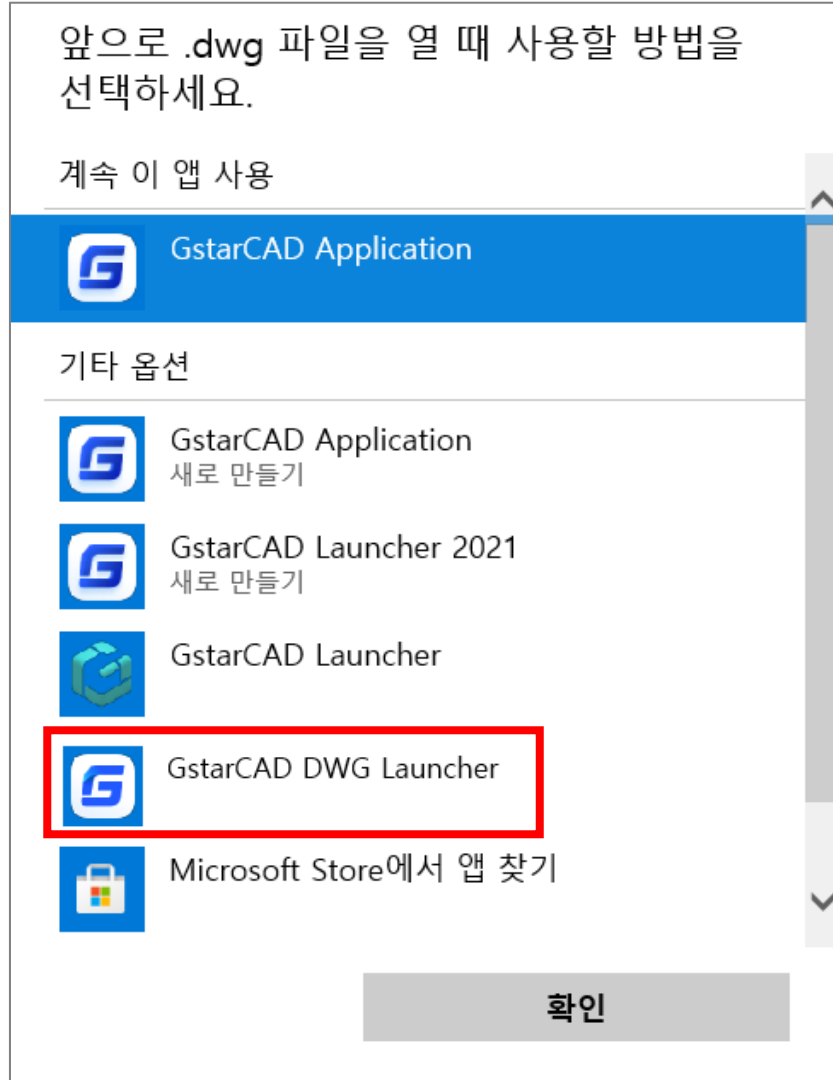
앞으로 .dwg 파일을 열 때 사용할 방법을 선택하세요.

계속 이 앱 사용

GstarCAD Application

기타 옵션

GstarCAD Application
새로 만들기

GstarCAD Launcher 2021
새로 만들기

GstarCAD Launcher

GstarCAD DWG Launcher

Microsoft Store에서 앱 찾기

확인